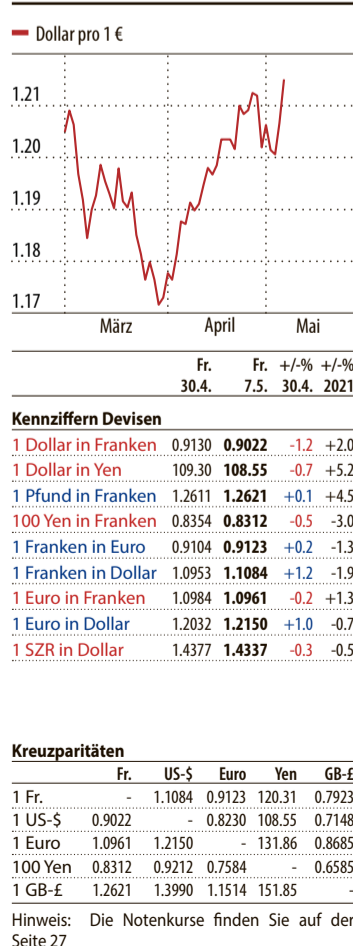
Dollar pro 1 €

1.21
1.20
1.19
1.18
1.17

März April Mai

| | Fr. 30.4. | Fr. 7.5. | +/-% 30.4. | +/-% 2021 |
|---|---|---|---|---|
| **Kennziffern Devisen** | | | | |
| 1 Dollar in Franken | 0.9130 | **0.9022** | -1.2 | +2.0 |
| 1 Dollar in Yen | 109.30 | **108.55** | -0.7 | +5.2 |
| 1 Pfund in Franken | 1.2611 | **1.2621** | +0.1 | +4.5 |
| 100 Yen in Franken | 0.8354 | **0.8312** | -0.5 | -3.0 |
| 1 Franken in Euro | 0.9104 | **0.9123** | +0.2 | -1.3 |
| 1 Franken in Dollar | 1.0953 | **1.1084** | +1.2 | -1.9 |
| 1 Euro in Franken | 1.0984 | **1.0961** | -0.2 | +1.3 |
| 1 Euro in Dollar | 1.2032 | **1.2150** | +1.0 | -0.7 |
| 1 SZR in Dollar | 1.4377 | **1.4337** | -0.3 | -0.5 |

**Kreuzparitäten**

| | Fr. | US-$ | Euro | Yen | GB-£ |
|---|---|---|---|---|---|
| 1 Fr. | - | 1.1084 | 0.9123 | 120.31 | 0.7923 |
| 1 US-$ | 0.9022 | - | 0.8230 | 108.55 | 0.7148 |
| 1 Euro | 1.0961 | 1.2150 | - | 131.86 | 0.8685 |
| 100 Yen | 0.8312 | 0.9212 | 0.7584 | - | 0.6585 |
| 1 GB-£ | 1.2621 | 1.3990 | 1.1514 | 151.85 | - |

Hinweis: Die Notenkurse finden Sie auf der Seite 27